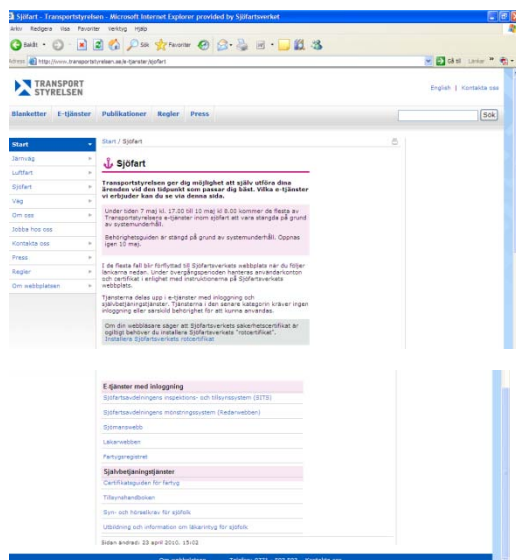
Sjöfart - Transportstyrelsen - Microsoft Internet Explorer provided by Sjöfartsverket

Arkiv Redigera Visa Favoriter Verktyg Hjälp

Bakåt Sök Favoriter

Adress http://www.transportstyrelsen.se/e-tjanster/sjofart

Gå till Länkar

TRANSPORT STYRELSEN

English | Kontakta oss

Blanketter E-tjänster Publikationer Regler Press

Sök

Start
Järnväg
Luftfart
Sjöfart
Väg
Om oss
Jobba hos oss
Kontakta oss
Press
Regler
Om webbplatsen

Start / Sjöfart

Sjöfart

Transportstyrelsen ger dig möjlighet att själv utföra dina ärenden vid den tidpunkt som passar dig bäst. Vilka e-tjänster vi erbjuder kan du se via denna sida.

Under tiden 7 maj kl. 17.00 till 10 maj kl 8.00 kommer de flesta av Transportstyrelsens e-tjänster inom sjöfart att vara stängda på grund av systemunderhåll.

Behörighetsguiden är stängd på grund av systemunderhåll. Öppnas igen 10 maj.

I de flesta fall blir förflyttad till Sjöfartsverkets webbplats när du följer länkarna nedan. Under övergångsperioden hanteras användarkonton och certifikat i enlighet med instruktionerna på Sjöfartsverkets webbplats.

Tjänsterna delas upp i e-tjänster med inloggning och självbetjäningstjänster. Tjänsterna i den senare kategorin kräver ingen inloggning eller särskild behörighet för att kunna användas.

Om din webbläsare säger att Sjöfartsverkets säkerhetscertifikat är ogiltigt behöver du installera Sjöfartsverkets "rotcertifikat".
Installera Sjöfartsverkets rotcertifikat

E-tjänster med inloggning
Sjöfartsavdelningens inspektions- och tillsynssystem (SITS)
Sjöfartsavdelningens mönstringssystem (Rederiwebben)
Sjömanswebb
Läkarwebben
Fartygsregistret

Självbetjäningstjänster
Certifikatguiden för fartyg
Tillsynshandboken
Syn- och hörselkrav för sjöfolk
Utbildning och information om läkarintyg för sjöfolk

Sidan ändrad: 23 april 2010, 15:02